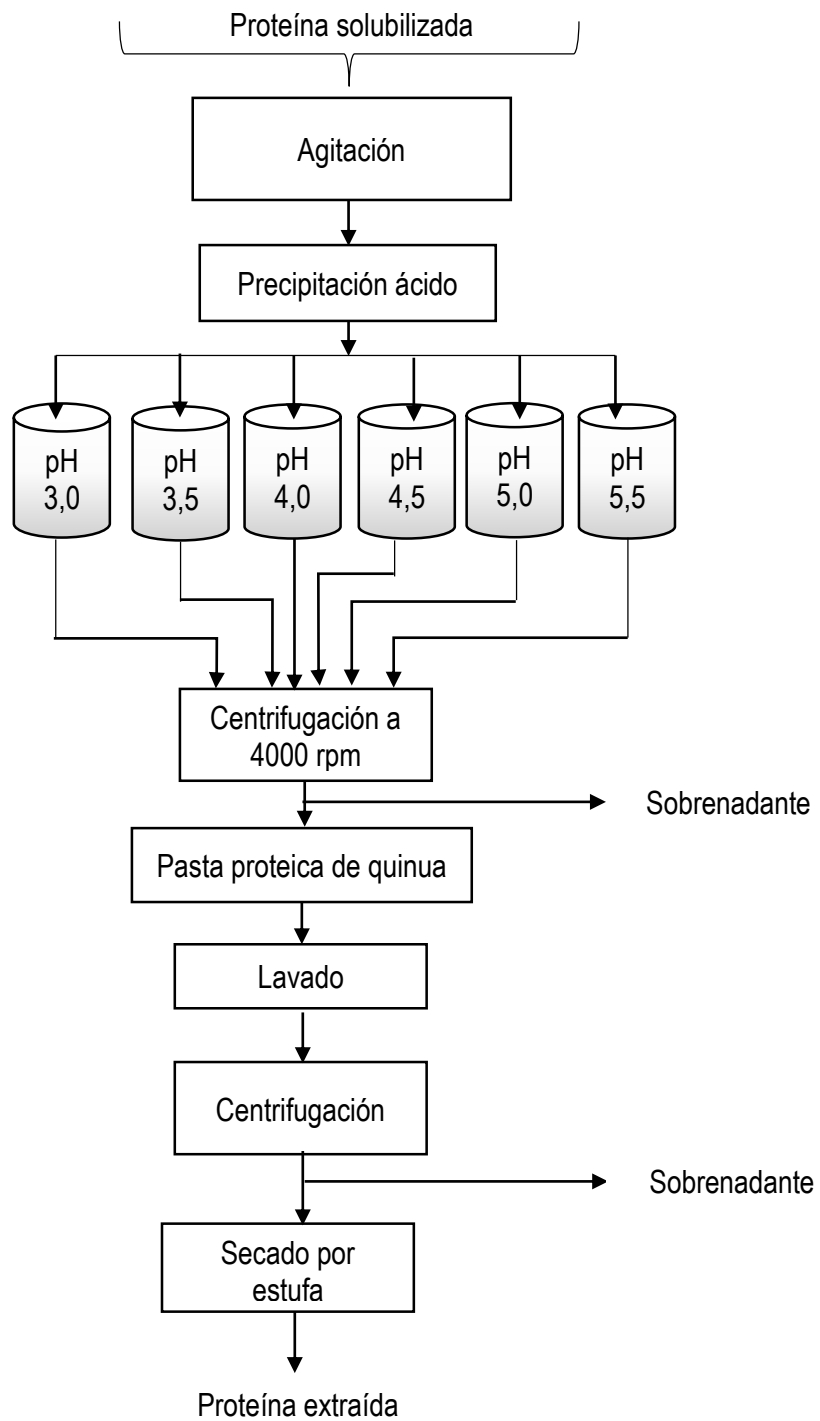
Proteína solubilizada

Agitación

Precipitación ácido

pH 3,0

pH 3,5

pH 4,0

pH 4,5

pH 5,0

pH 5,5

Centrifugación a 4000 rpm

Sobrenadante

Pasta proteica de quinua

Lavado

Centrifugación

Sobrenadante

Secado por estufa

Proteína extraída